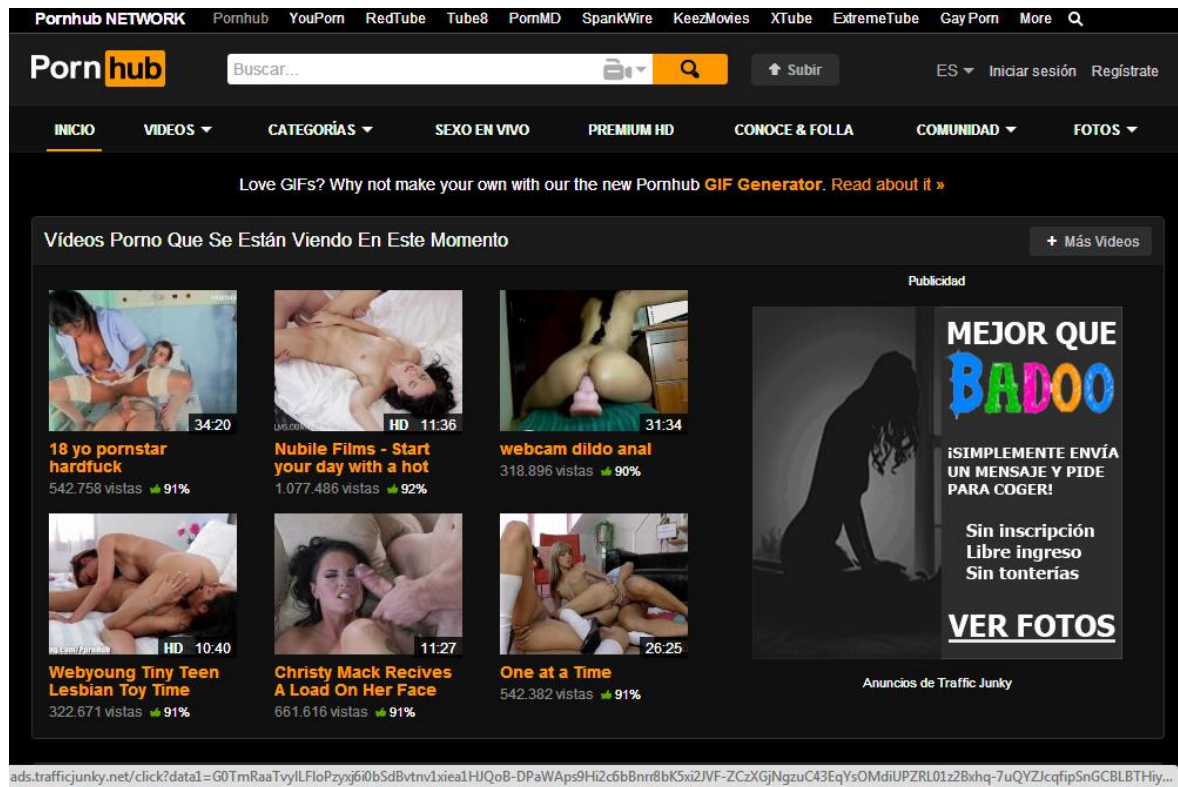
Pornhub NETWORK Pornhub YouPorn RedTube Tube8 PornMD SpankWire KeezMovies XTube ExtremeTube Gay Porn More

Porn hub Buscar... Subir ES Iniciar sesión Regístrate

INICIO VIDEOS CATEGORÍAS SEXO EN VIVO PREMIUM HD CONOCE & FOLLA COMUNIDAD FOTOS

Love GIFs? Why not make your own with our the new Pornhub GIF Generator. Read about it »

Vídeos Porno Que Se Están Viendo En Este Momento

+ Más Videos

34:20
18 yo pornstar hardfuck
542.758 vistas 91%

HD 11:36
Nubile Films - Start your day with a hot
1.077.486 vistas 92%

31:34
webcam dildo anal
318.896 vistas 90%

HD 10:40
Webyoung Tiny Teen Lesbian Toy Time
322.671 vistas 91%

11:27
Christy Mack Recives A Load On Her Face
661.616 vistas 91%

26:25
One at a Time
542.382 vistas 91%

Publicidad

MEJOR QUE BADOO

¡SIMPLEMENTE ENVÍA UN MENSAJE Y PIDE PARA COGER!

Sin inscripción
Libre ingreso
Sin tonterías

VER FOTOS

Anuncios de Traffic Junky

ads.trafficjunky.net/click?data1=G0TmRaaTvyILFloPzyxj6i0bSdBvtnv1xiea1HJQoB-DPaWAps9Hi2c6bBnrr8bK5xi2JVF-ZCzXGjNgzuC43EqYsOMdiUPZRL01z2Bxhq-7uQYZJcqfipSnGCBLBTHiy...